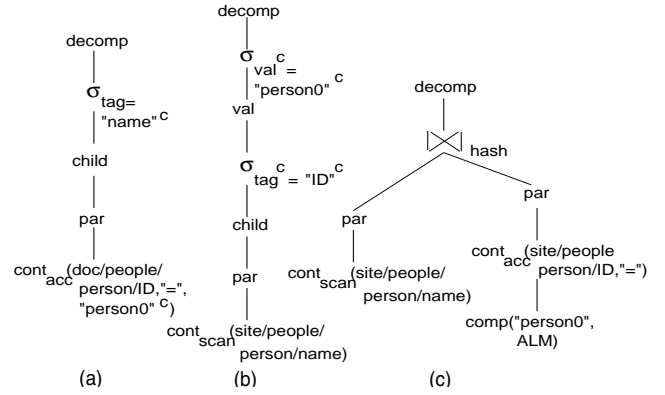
decomp

$\sigma_{tag = "name"^c}$

child

par

$cont_{acc}$(doc/people/person/ID,"=", "person0" $^c$)

(a)

decomp

$\sigma_{val^c = "person0"^c}$

val

$\sigma_{tag^c = "ID"^c}$

child

par

$cont_{scan}$(site/people/person/name)

(b)

decomp

$\bowtie$ hash

par

$cont_{scan}$(site/people/person/name)

par

$cont_{acc}$(site/people person/ID,"=")

comp("person0", ALM)

(c)